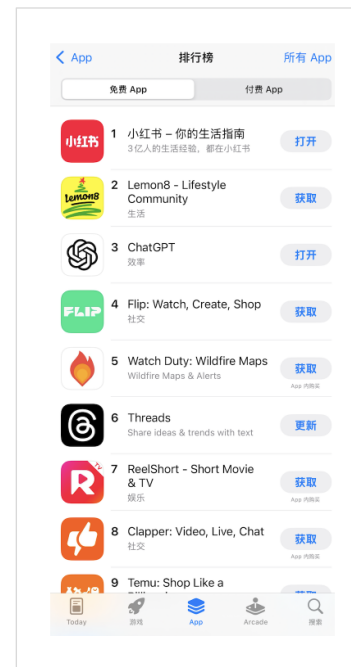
< App
排行榜
所有 App

免费 App
付费 App

小红书
1 小红书 – 你的生活指南
3亿人的生活经验，都在小红书
打开

lemon8
2 Lemon8 - Lifestyle Community
生活
获取

3 ChatGPT
效率
打开

FLIP
4 Flip: Watch, Create, Shop
社交
获取

5 Watch Duty: Wildfire Maps
Wildfire Maps & Alerts
获取
App 内购买

6 Threads
Share ideas & trends with text
更新

7 ReelShort - Short Movie & TV
娱乐
获取
App 内购买

8 Clapper: Video, Live, Chat
社交
获取
App 内购买

9 Temu: Shop Like a
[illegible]

Today
游戏
App
Arcade
搜索